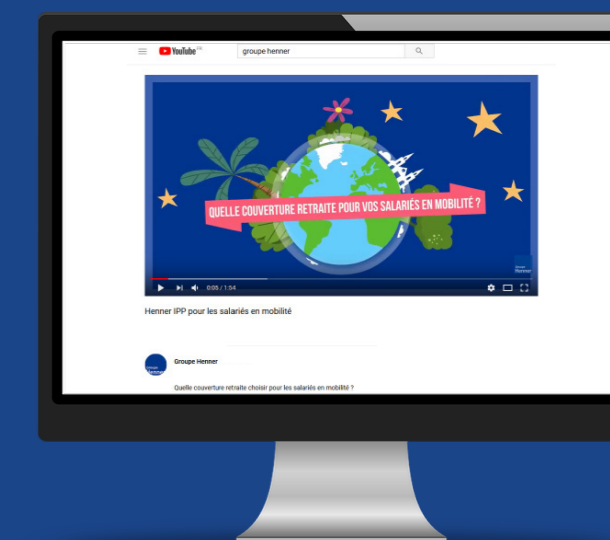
YouTube FR

groupe henner

QUELLE COUVERTURE RETRAITE POUR VOS SALARIÉS EN MOBILITÉ ?

Groupe Henner

0:05 / 1:54

Henner IPP pour les salariés en mobilité

Groupe Henner

Quelle couverture retraite choisir pour les salariés en mobilité ?